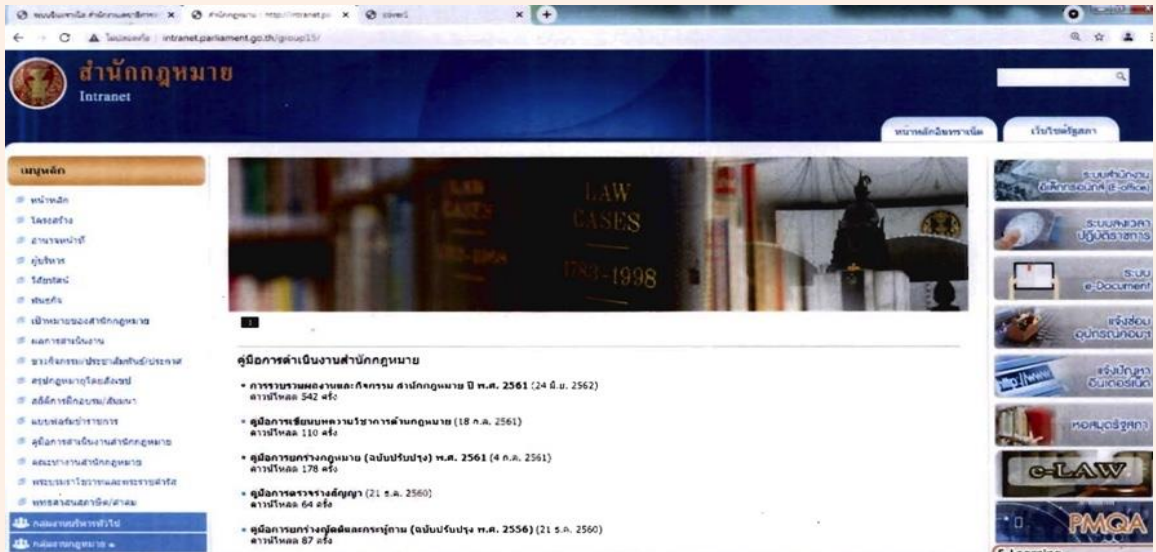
แบบขั้นตอนการ สำนักกฎหมาย ×   สำนักกฎหมาย ×   cover1 ×

ไม่ปลอดภัย | intranet.parliament.go.th/group15/

สำนักกฎหมาย
Intranet

หน้าหลักอินทราเน็ต   เว็บไซต์รัฐสภา

เมนูหลัก
หน้าหลัก
โครงสร้าง
อำนาจหน้าที่
ผู้บริหาร
วิสัยทัศน์
พันธกิจ
เป้าหมายของสำนักกฎหมาย
ผลการดำเนินงาน
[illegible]
สรุปกฎหมายโดยสังเขป
สถิติการฝึกอบรม/สัมมนา
แบบฟอร์มนำราชการ
คู่มือการดำเนินงานสำนักกฎหมาย
ผลงานทางวิชาการสำนักกฎหมาย
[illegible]
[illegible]
กลุ่มงานบริหารทั่วไป
กลุ่มงานกฎหมาย ๑

LAW CASES 1783-1998

1

คู่มือการดำเนินงานสำนักกฎหมาย

• การรวบรวมผลงานและกิจกรรม สำนักกฎหมาย ปี พ.ศ. 2561 (24 มิ.ย. 2562)
ดาวน์โหลด 542 ครั้ง

• คู่มือการเขียนบทความวิชาการด้านกฎหมาย (18 ก.ค. 2561)
ดาวน์โหลด 110 ครั้ง

• คู่มือการยกร่างกฎหมาย (ฉบับปรับปรุง) พ.ศ. 2561 (4 ก.ค. 2561)
ดาวน์โหลด 178 ครั้ง

• คู่มือการตรวจร่างสัญญา (21 ธ.ค. 2560)
ดาวน์โหลด 64 ครั้ง

• คู่มือการยกร่างกฎหมายลำดับรองและระเบียบ (ฉบับปรับปรุง พ.ศ. 2556) (21 ธ.ค. 2560)
ดาวน์โหลด 87 ครั้ง

ระบบสำนักงานอิเล็กทรอนิกส์ (E-office)
ระบบลงเวลาปฏิบัติราชการ
ระบบ e-Document
แจ้งซ่อมอุปกรณ์คอมฯ
แจ้งปัญหาอินเตอร์เน็ต
ห้องสมุดรัฐสภา
e-LAW
PMQA
E-Learning